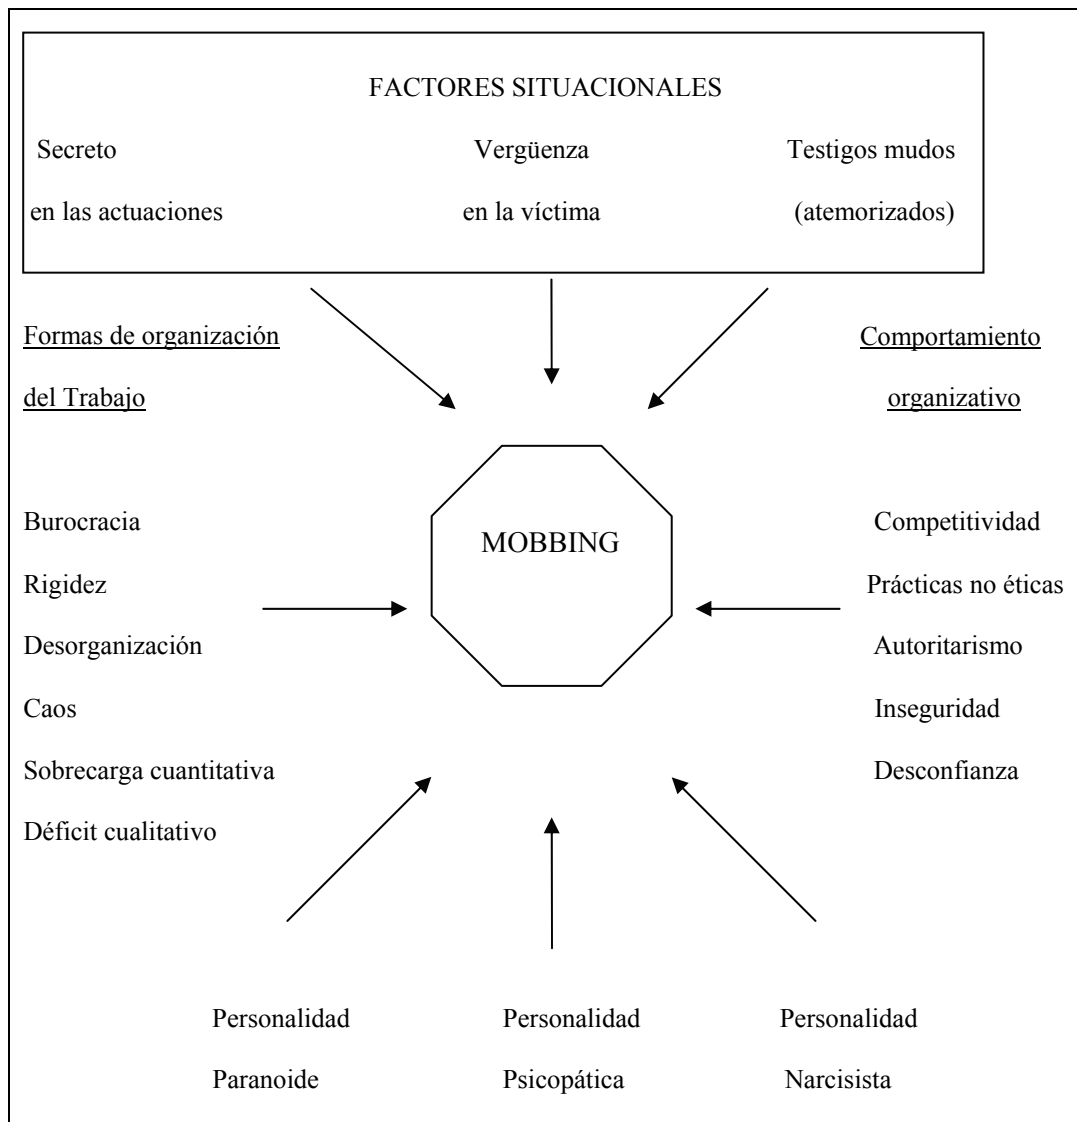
FACTORES SITUACIONALES

Secreto en las actuaciones

Vergüenza en la víctima

Testigos mudos (atemorizados)

Formas de organización del Trabajo

Comportamiento organizativo

MOBBING

Burocracia
Rigidez
Desorganización
Caos
Sobrecarga cuantitativa
Déficit cualitativo

Competitividad
Prácticas no éticas
Autoritarismo
Inseguridad
Desconfianza

Personalidad Paranoide

Personalidad Psicopática

Personalidad Narcisista